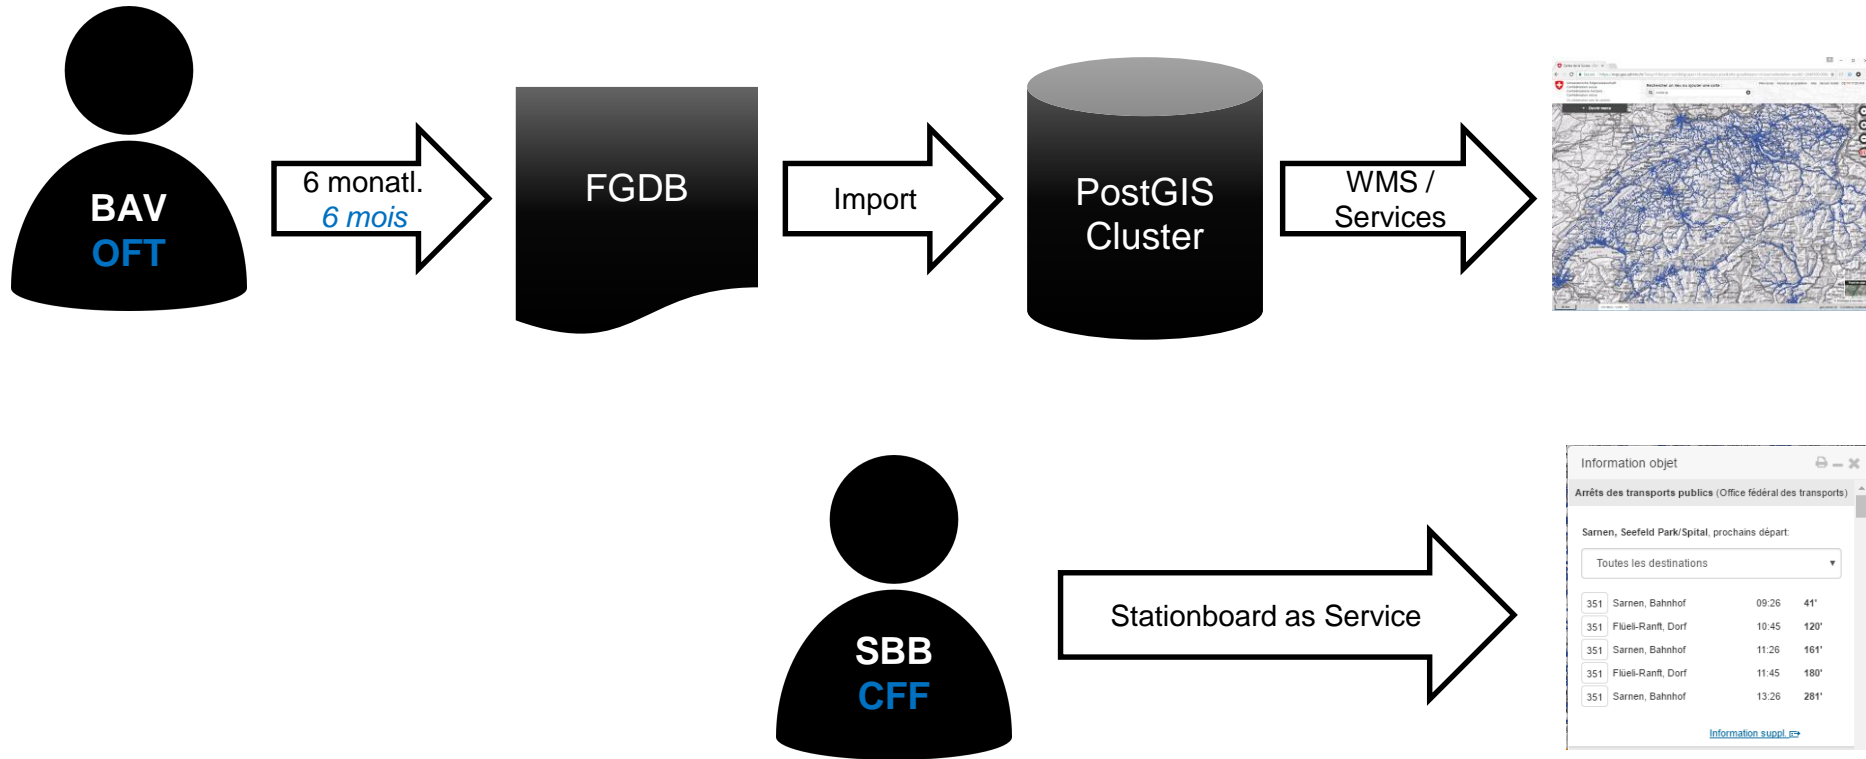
BAV
OFT

6 monatl.
6 mois

FGDB

Import

PostGIS Cluster

WMS / Services

SBB
CFF

Stationboard as Service

Information objet

Arrêts des transports publics (Office fédéral des transports)

Sarnen, Seefeld Park/Spital, prochains départ

Toutes les destinations

| | | | |
|---|---|---|---|
| 351 | Sarnen, Bahnhof | 09:26 | 41' |
| 351 | Flüeli-Ranft, Dorf | 10:45 | 120' |
| 351 | Sarnen, Bahnhof | 11:26 | 161' |
| 351 | Flüeli-Ranft, Dorf | 11:45 | 180' |
| 351 | Sarnen, Bahnhof | 13:26 | 281' |

Information suppl.